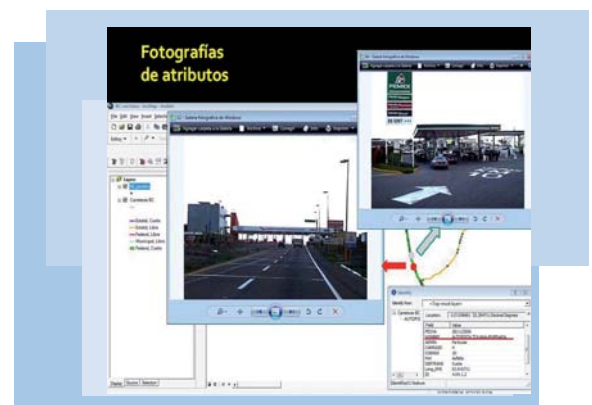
Fotografías de atributos

Galería fotográfica de Windows

Galería fotográfica de Windows

PEMEX

File Edit View Insert Selection

Capas

Carreteras RC

Estatal, Cuota

Estatal, Libre

Federal, Libre

Municipal, Libre

Federal, Cuota

Identify

Identify from:

Location:

Field Value

Display Source Selection